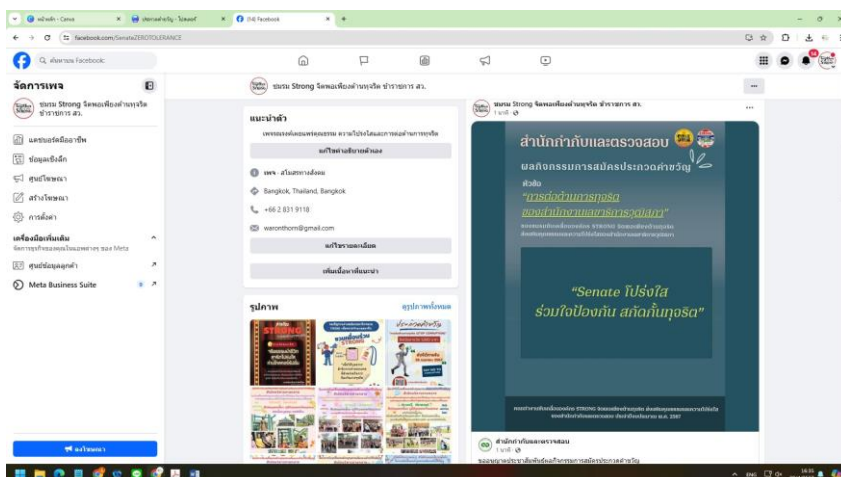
หน้าหลัก - Canva
ประกาศรางวัล - ไม่ทราบ
(34) Facebook
facebook.com/SenateZEROTOLERANCE
ค้นหาบน Facebook

จัดการเพจ
ชมรม Strong จิตพอเพียงต้านทุจริต ข้าราชการ สว.
แดชบอร์ดมืออาชีพ
ข้อมูลเชิงลึก
ศูนย์โฆษณา
สร้างโฆษณา
การตั้งค่า
เครื่องมือเพิ่มเติม
จัดการธุรกิจของคุณในแอพต่างๆ ของ Meta
ศูนย์ข้อมูลลูกค้า
Meta Business Suite
โฆษณา

ชมรม Strong จิตพอเพียงต้านทุจริต ข้าราชการ สว.

แนะนำตัว
เพจรณรงค์เผยแพร่คุณธรรม ความโปร่งใสและการต่อต้านการทุจริต
แก้ไขคำอธิบายตัวเอง
เพจ · สโมสรทางสังคม
Bangkok, Thailand, Bangkok
+66 2 831 9118
waronthorn@gmail.com
แก้ไขรายละเอียด
เพิ่มเนื้อหาที่แนะนำ

รูปภาพ
ดูรูปภาพทั้งหมด

ชมรม Strong จิตพอเพียงต้านทุจริต ข้าราชการ สว.
1 นาที ·
สำนักกำกับและตรวจสอบ
ผลกิจกรรมการสมัครประกวดคำขวัญ
หัวข้อ
"การต่อต้านการทุจริต ของสำนักงานเลขาธิการวุฒิสภา"
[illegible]
"Senate โปร่งใส ร่วมใจป้องกัน สกัดกั้นทุจริต"
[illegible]
สำนักกำกับและตรวจสอบ
1 นาที ·
ขอเชิญร่วมประชาสัมพันธ์ผลกิจกรรมการสมัครประกวดคำขวัญ
ENG 14:55